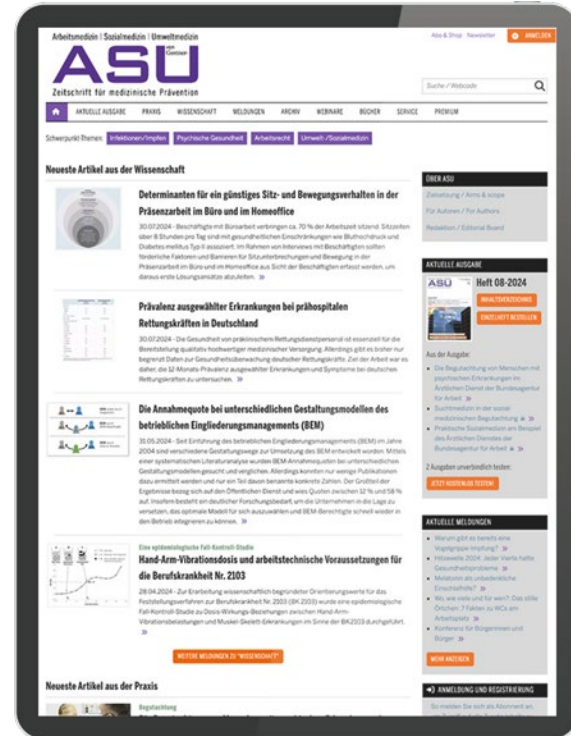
Arbeitsmedizin | Sozialmedizin | Umweltmedizin

ASU

Zeitschrift für medizinische Prävention

Abo & Shop Newsletter ANMELDEN

Suche / Webcode

AKTUELLE AUSGABE PRAXIS WISSENSCHAFT MELDUNGEN ARCHIV WEBINARE BÜCHER SERVICE PREMIUM

Schwerpunkt Themen: Infektionen/Impfen Psychische Gesundheit Arbeitsrecht Umwelt-/Sozialmedizin

Neueste Artikel aus der Wissenschaft

Determinanten für ein günstiges Sitz- und Bewegungsverhalten in der Präsenzarbeit im Büro und im Homeoffice

30.07.2024 · Beschäftigte mit Büroarbeit verbringen ca. 70 % der Arbeitszeit sitzend. Sitzzeiten über 8 Stunden pro Tag sind mit gesundheitlichen Erkrankungen wie Bluthochdruck und Diabetes mellitus Typ II assoziiert. Im Rahmen von Interviews mit Beschäftigten sollten fördernde Faktoren und Barrieren für Sitzunterbrechungen und Bewegung in der Präsenzarbeit im Büro und im Homeoffice aus Sicht der Beschäftigten erfasst werden, um daraus erste Lösungsansätze abzuleiten. »

Prävalenz ausgewählter Erkrankungen bei prähospitalen Rettungskräften in Deutschland

30.07.2024 · Die Gesundheit von präklinischem Rettungsdienstpersonal ist essenziell für die Bereitstellung qualitativ hochwertiger medizinischer Versorgung. Allerdings gibt es bisher nur begrenzt Daten zur Gesundheitsüberwachung deutscher Rettungskräfte. Ziel der Arbeit war es daher, die 12-Monats-Prävalenz ausgewählter Erkrankungen und Symptome bei deutschen Rettungskräften zu untersuchen. »

Die Annahmequote bei unterschiedlichen Gestaltungsmodellen des betrieblichen Eingliederungsmanagements (BEM)

31.05.2024 · Seit Einführung des betrieblichen Eingliederungsmanagements (BEM) im Jahre 2004 sind verschiedene Gestaltungen zur Umsetzung des BEM entwickelt worden. Mittels einer systematischen Literaturanalyse wurden BEM-Annahmequoten bei unterschiedlichen Gestaltungsmodellen gesucht und verglichen. Allerdings konnten nur wenige Publikationen dazu ermittelt werden und nur ein Teil davon benannte konkrete Zahlen. Der Großteil der Ergebnisse bezog sich auf den Öffentlichen Dienst und wies Quoten zwischen 32 % und 58 % auf. Insofern besteht ein deutlicher Forschungsbedarf, um die Unternehmen in die Lage zu versetzen, das optimale Modell für sich auszuwählen und BEM-Berechtigte schnell wieder in den Betrieb integrieren zu können. »

Eine epidemiologische Fall-Kontroll-Studie

Hand-Arm-Vibrationsdosis und arbeitstechnische Voraussetzungen für die Berufskrankheit Nr. 2103

28.04.2024 · Zur Erarbeitung wissenschaftlich begründeter Orientierungswerte für das Feststellungsverfahren zur Berufskrankheit Nr. 2103 (BK 2103) wurde eine epidemiologische Fall-Kontroll-Studie zu Dosis-Wirkungs-Beziehungen zwischen Hand-Arm-Vibrationsbelastungen und Muskel-Skelett-Erkrankungen im Sinne der BK2103 durchgeführt. »

WEITERE MELDUNGEN ZU "WISSENSCHAFT"

Neueste Artikel aus der Praxis

Begutachtung

ÜBER ASU

Zielsetzung / Aims & scope

Für Autoren / For Authors

Redaktion / Editorial Board

AKTUELLE AUSGABE

Heft 08-2024

INHALTSVERZEICHNIS

EINZELHEFT BESTELLEN

Aus der Ausgabe:

» Die Begutachtung von Menschen mit psychischen Erkrankungen im Ärztlichen Dienst der Bundesagentur für Arbeit »

» Suchtmedizin in der sozialmedizinischen Begutachtung à la Bundesagentur für Arbeit »

» Praktische Suchtmedizin am Beispiel des Ärztlichen Dienstes der Bundesagentur für Arbeit »

2 Ausgaben unverbindlich testen:

JETZT KOSTENLOS TESTEN!

AKTUELLE MELDUNGEN

» Warum gibt es bereits eine Vogelgrippe-Impfung? »

» Hitzewelle 2024: Jeder Vierte hatte Gesundheitsprobleme »

» Melatonin als unbedenkliche Einschlafhilfe? »

» Wo, wie viele und für wen? Das stille Örtchen: 7 Fakten zu WCs am Arbeitsplatz »

» Konferenz für Bürgerinnen und Bürger »

MEHR ANZEIGEN

ANMELDUNG UND REGISTRIERUNG

So melden Sie sich als Abonnent an